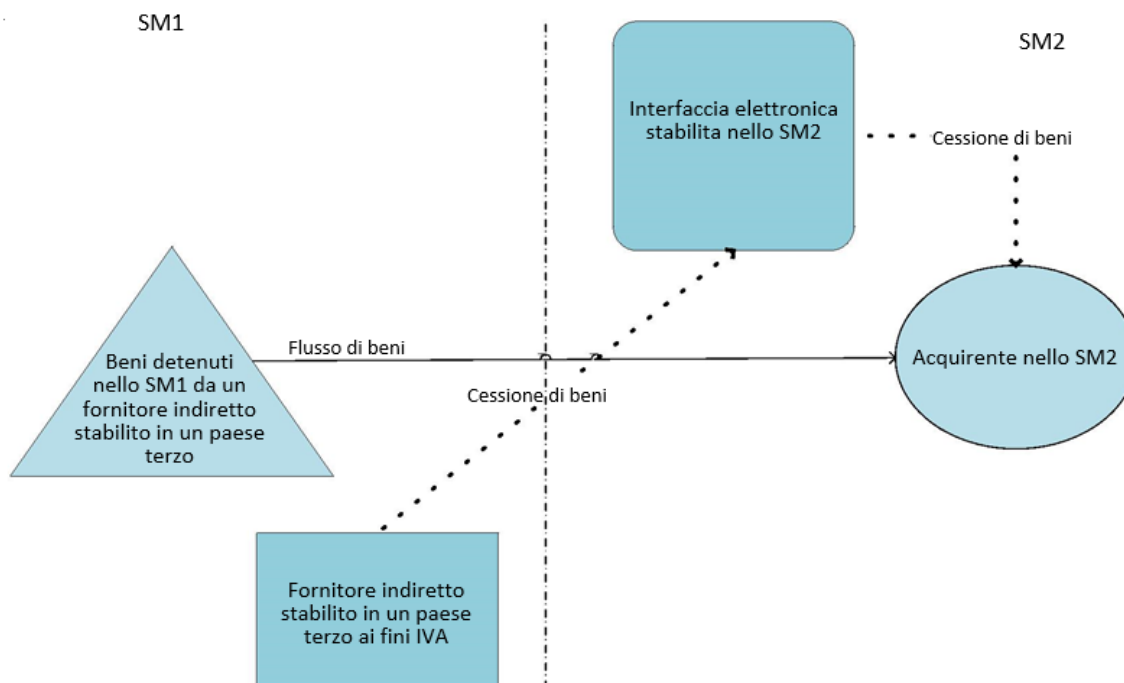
SM1

SM2

Interfaccia elettronica stabilita nello SM2

Cessione di beni

Beni detenuti nello SM1 da un fornitore indiretto stabilito in un paese terzo

Flusso di beni

Acquirente nello SM2

Cessione di beni

Fornitore indiretto stabilito in un paese terzo ai fini IVA